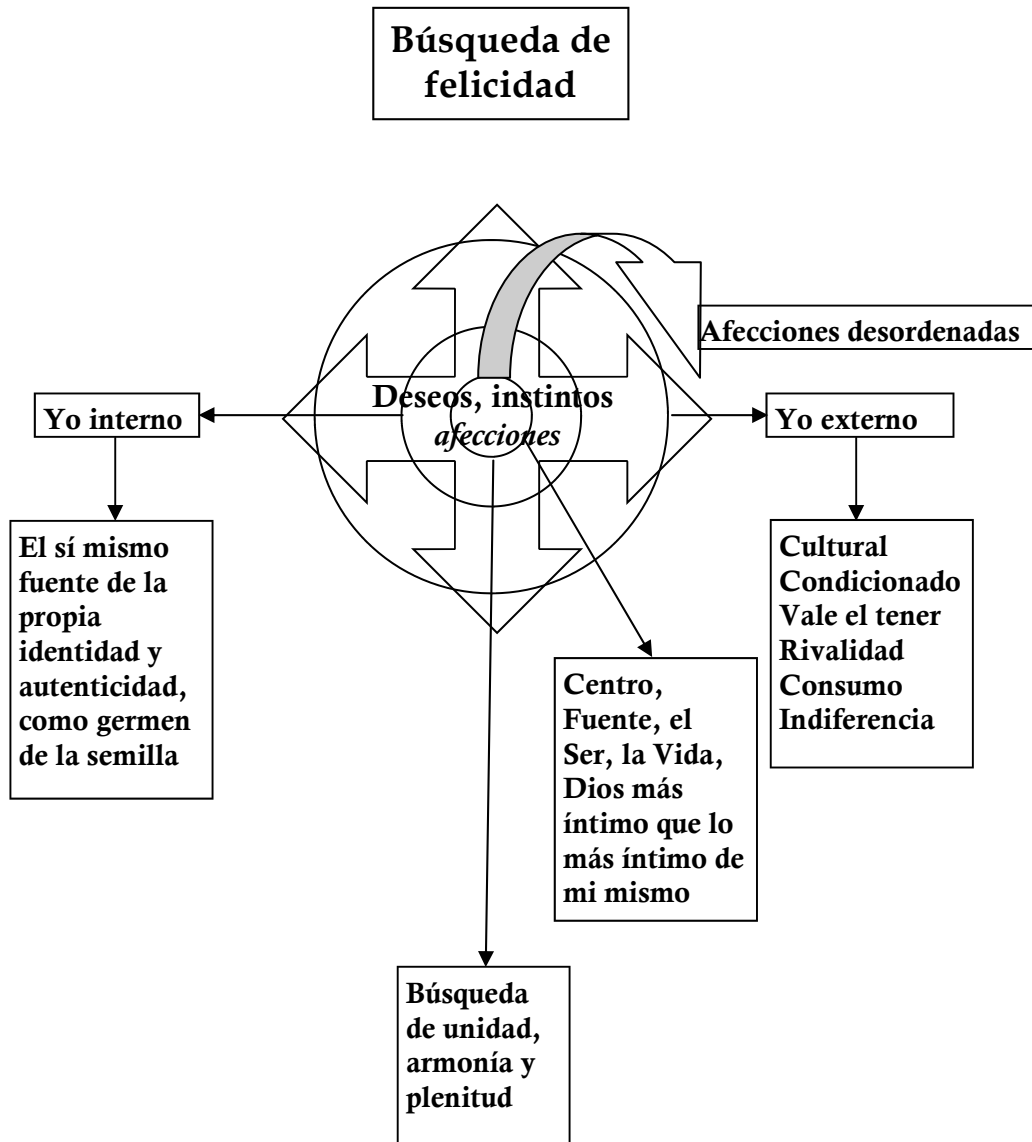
Búsqueda de felicidad

Afecciones desordenadas

Deseos, instintos
afecciones

Yo interno

Yo externo

El sí mismo fuente de la propia identidad y autenticidad, como germen de la semilla

Cultural
Condicionado
Vale el tener
Rivalidad
Consumo
Indiferencia

Centro, Fuente, el Ser, la Vida, Dios más íntimo que lo más íntimo de mi mismo

Búsqueda de unidad, armonía y plenitud